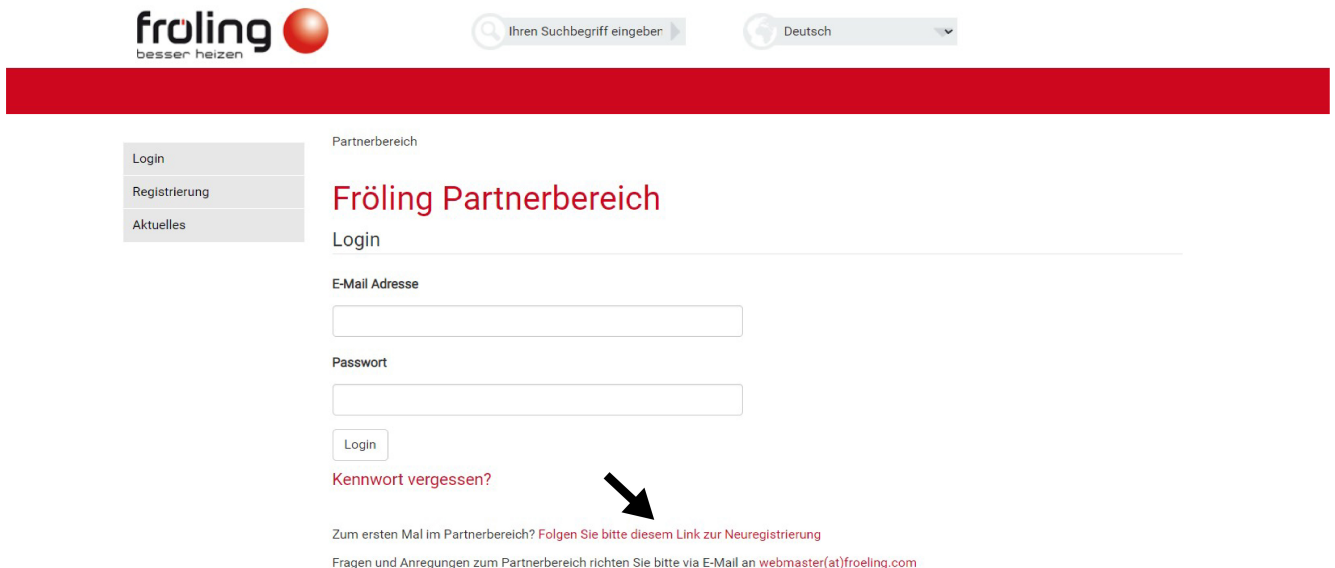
fröling
besser heizen

Ihren Suchbegriff eingeben

Deutsch

Login
Registrierung
Aktuelles

Partnerbereich

Fröling Partnerbereich

Login

E-Mail Adresse

Passwort

Login

Kennwort vergessen?

Zum ersten Mal im Partnerbereich? Folgen Sie bitte diesem Link zur Neuregistrierung

Fragen und Anregungen zum Partnerbereich richten Sie bitte via E-Mail an webmaster(at)froeling.com